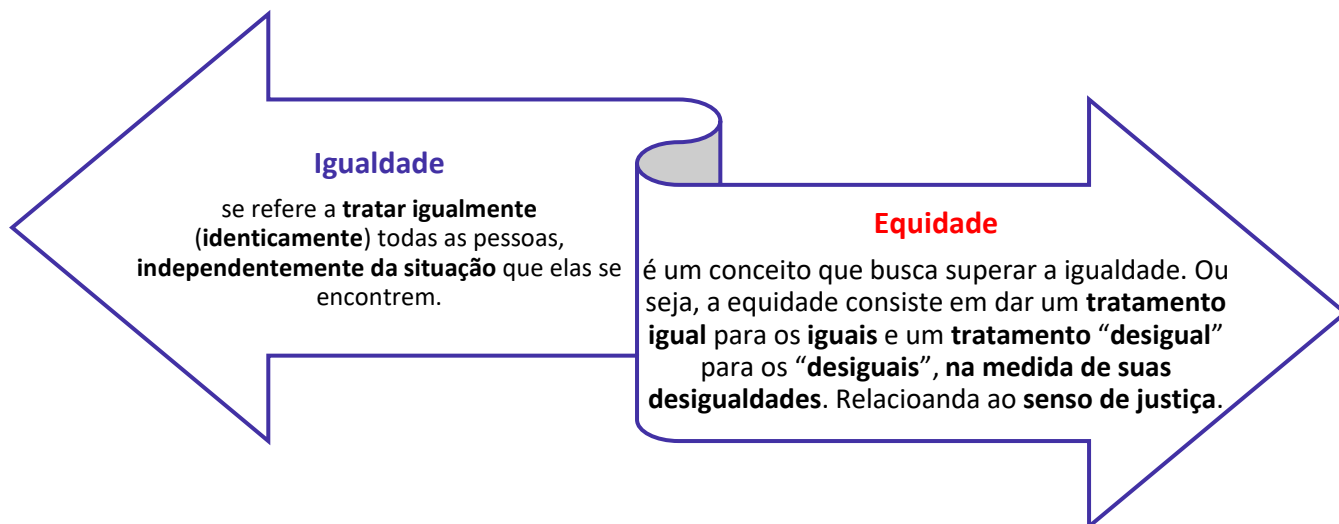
Igualdade

se refere a tratar igualmente (identicamente) todas as pessoas, independentemente da situação que elas se encontrem.

Equidade

é um conceito que busca superar a igualdade. Ou seja, a equidade consiste em dar um tratamento igual para os iguais e um tratamento “desigual” para os “desiguais”, na medida de suas desigualdades. Relacioanda ao senso de justiça.